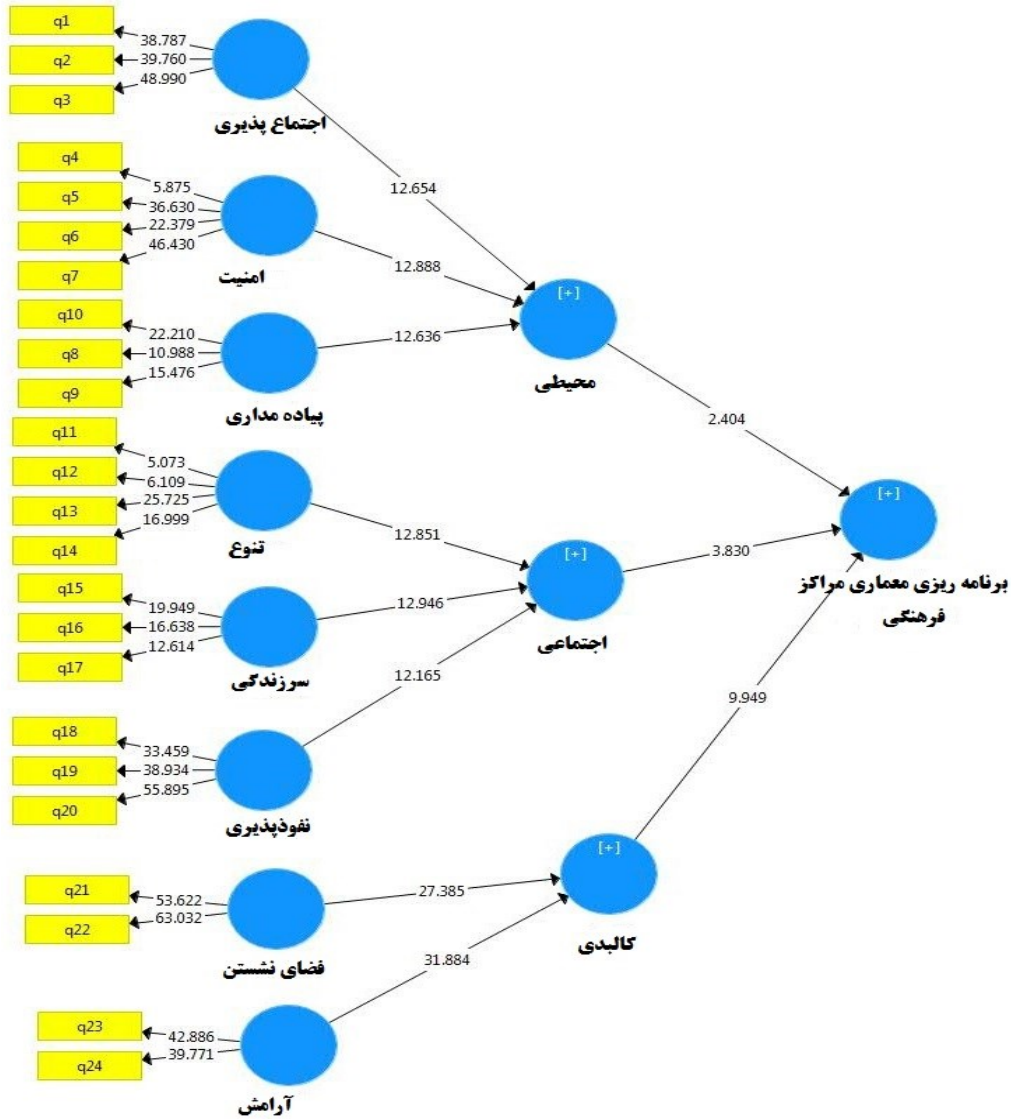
q1
q2
q3
38.787
39.760
48.990
اجتماع پذیری
12.654

q4
q5
q6
q7
5.875
36.630
22.379
46.430
امنیت
12.888

q10
q8
q9
22.210
10.988
15.476
پیاده مداری
12.636

[+]
محیطی
2.404

q11
q12
q13
q14
5.073
6.109
25.725
16.999
تنوع
12.851

[+]
اجتماعی
3.830

[+]
برنامه ریزی معماری مراکز فرهنگی

q15
q16
q17
19.949
16.638
12.614
سرزندگی
12.946

12.165

q18
q19
q20
33.459
38.934
55.895
نفوذپذیری

9.949

[+]
کالبدی

q21
q22
53.622
63.032
فضای نشستن
27.385

31.884

q23
q24
42.886
39.771
آرامش